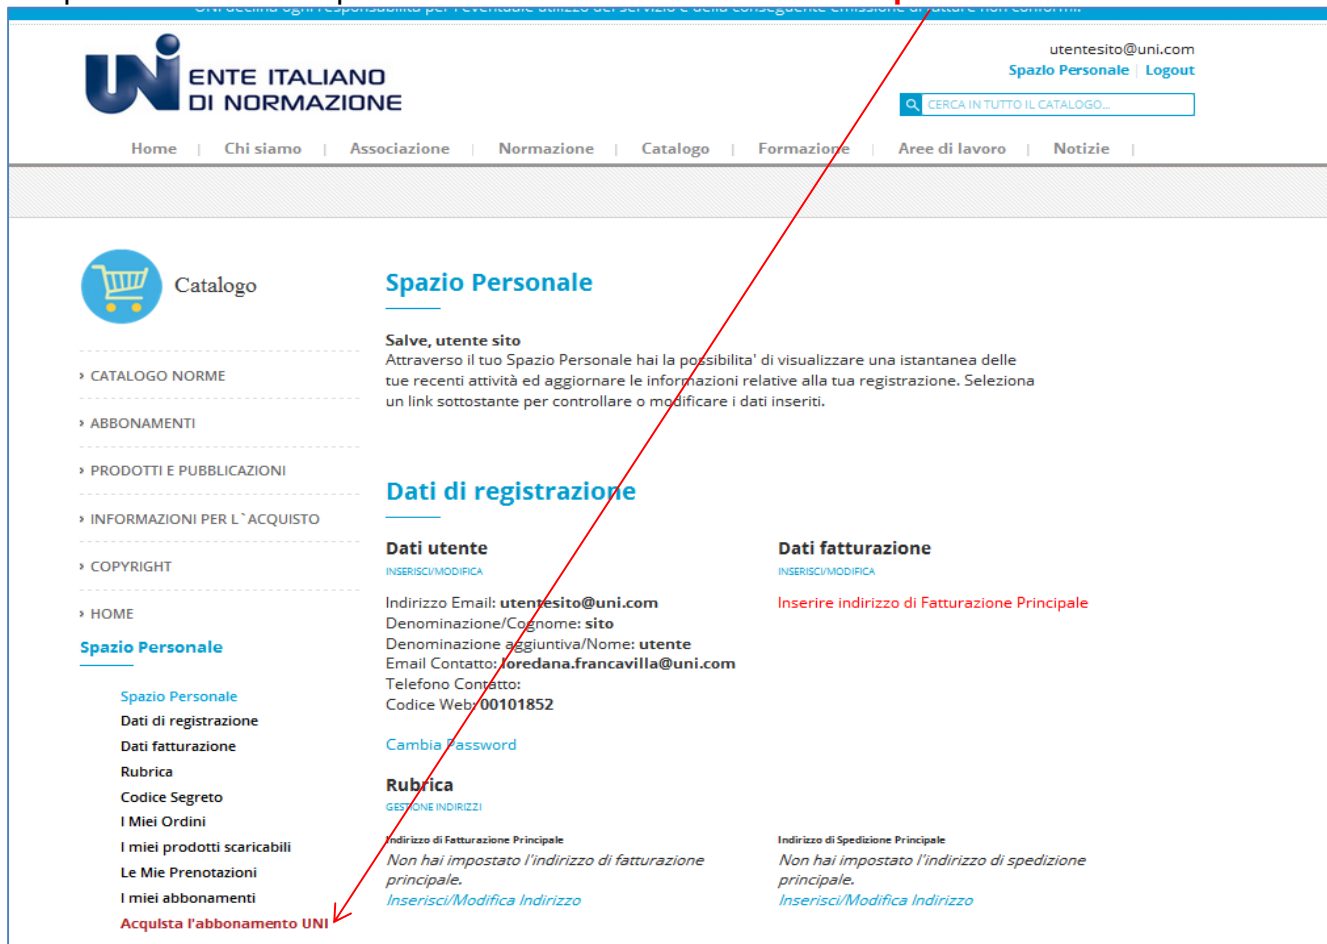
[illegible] declina ogni responsabilità per l'eventuale utilizzo del servizio e della conseguente emissione di fatture non conformi.

UNI ENTE ITALIANO DI NORMAZIONE

utentesito@uni.com
Spazio Personale | Logout
CERCA IN TUTTO IL CATALOGO...

Home | Chi siamo | Associazione | Normazione | Catalogo | Formazione | Aree di lavoro | Notizie |

Catalogo

› CATALOGO NORME
› ABBONAMENTI
› PRODOTTI E PUBBLICAZIONI
› INFORMAZIONI PER L`ACQUISTO
› COPYRIGHT
› HOME

Spazio Personale

Spazio Personale
Dati di registrazione
Dati fatturazione
Rubrica
Codice Segreto
I Miei Ordini
I miei prodotti scaricabili
Le Mie Prenotazioni
I miei abbonamenti
Acquista l'abbonamento UNI

Spazio Personale

Salve, utente sito
Attraverso il tuo Spazio Personale hai la possibilita' di visualizzare una istantanea delle tue recenti attività ed aggiornare le informazioni relative alla tua registrazione. Seleziona un link sottostante per controllare o modificare i dati inseriti.

Dati di registrazione

Dati utente
INSERISCI/MODIFICA

Indirizzo Email: utentesito@uni.com
Denominazione/Cognome: sito
Denominazione aggiuntiva/Nome: utente
Email Contatto: loredana.francavilla@uni.com
Telefono Contatto:
Codice Web: 00101852

Cambia Password

Dati fatturazione
INSERISCI/MODIFICA

Inserire indirizzo di Fatturazione Principale

Rubrica
GESTIONE INDIRIZZI

Indirizzo di Fatturazione Principale
Non hai impostato l'indirizzo di fatturazione principale.
Inserisci/Modifica Indirizzo

Indirizzo di Spedizione Principale
Non hai impostato l'indirizzo di spedizione principale.
Inserisci/Modifica Indirizzo